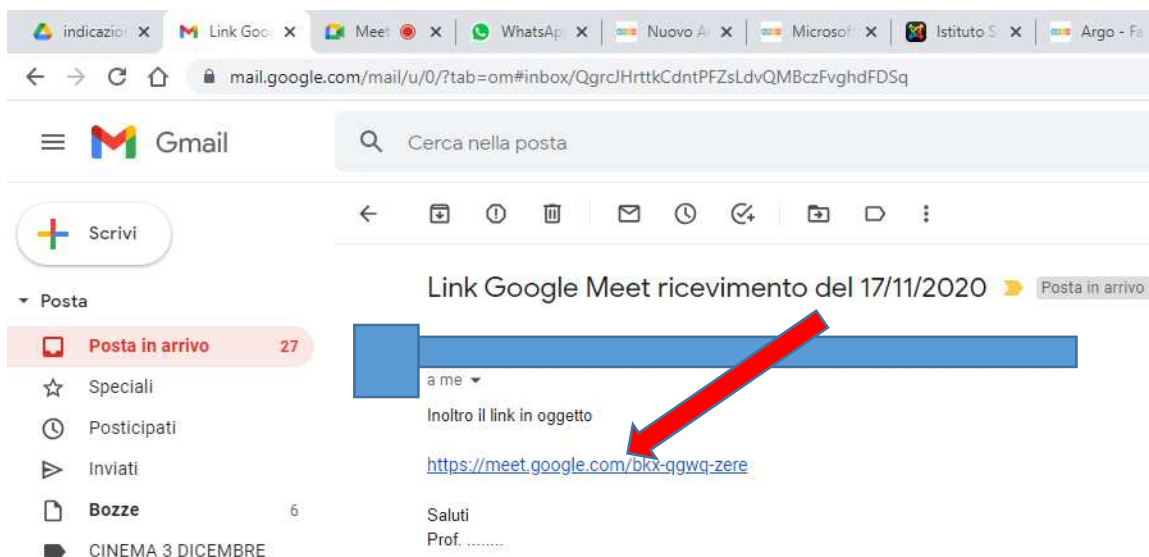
indicazio ✕ | Link Goo ✕ | Meet ✕ | WhatsAp ✕ | Nuovo A ✕ | Microsof ✕ | Istituto S ✕ | Argo - Fa

mail.google.com/mail/u/0/?tab=om#inbox/QgrcJHrttkCdntPFZsLdvQMBczFvghdFDSq

Gmail

Cerca nella posta

Scrivi

Posta

Posta in arrivo 27

Speciali

Posticipati

Inviati

Bozze 6

CINEMA 3 DICEMBRE

Link Google Meet ricevimento del 17/11/2020 Posta in arrivo

a me

Inoltro il link in oggetto

https://meet.google.com/bkx-qgwq-zere

Saluti
Prof. ........